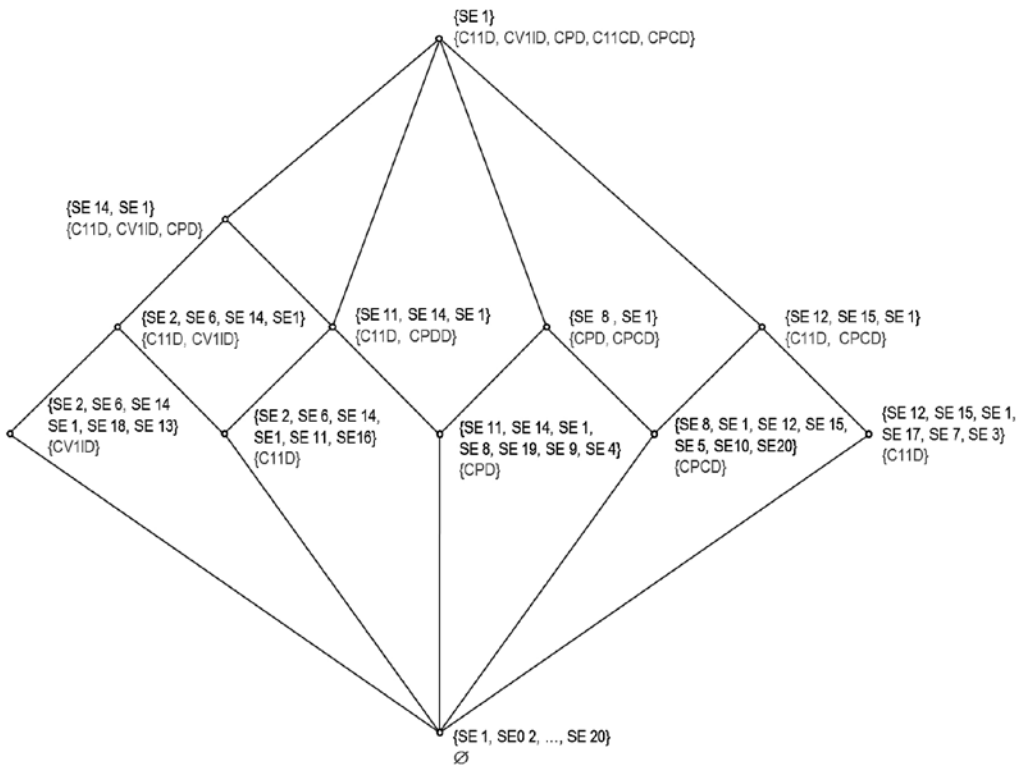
{SE 1}
{C11D, CV1ID, CPD, C11CD, CPCD}

{SE 14, SE 1}
{C11D, CV1ID, CPD}

{SE 2, SE 6, SE 14, SE1}
{C11D, CV1ID}

{SE 11, SE 14, SE 1}
{C11D, CPDD}

{SE 8 , SE 1}
{CPD, CPCD}

{SE 12, SE 15, SE 1}
{C11D, CPCD}

{SE 2, SE 6, SE 14
SE 1, SE 18, SE 13}
{CV1ID}

{SE 2, SE 6, SE 14,
SE1, SE 11, SE16}
{C11D}

{SE 11, SE 14, SE 1,
SE 8, SE 19, SE 9, SE 4}
{CPD}

{SE 8, SE 1, SE 12, SE 15,
SE 5, SE10, SE20}
{CPCD}

{SE 12, SE 15, SE 1,
SE 17, SE 7, SE 3}
{C11D}

{SE 1, SE0 2, ..., SE 20}
∅